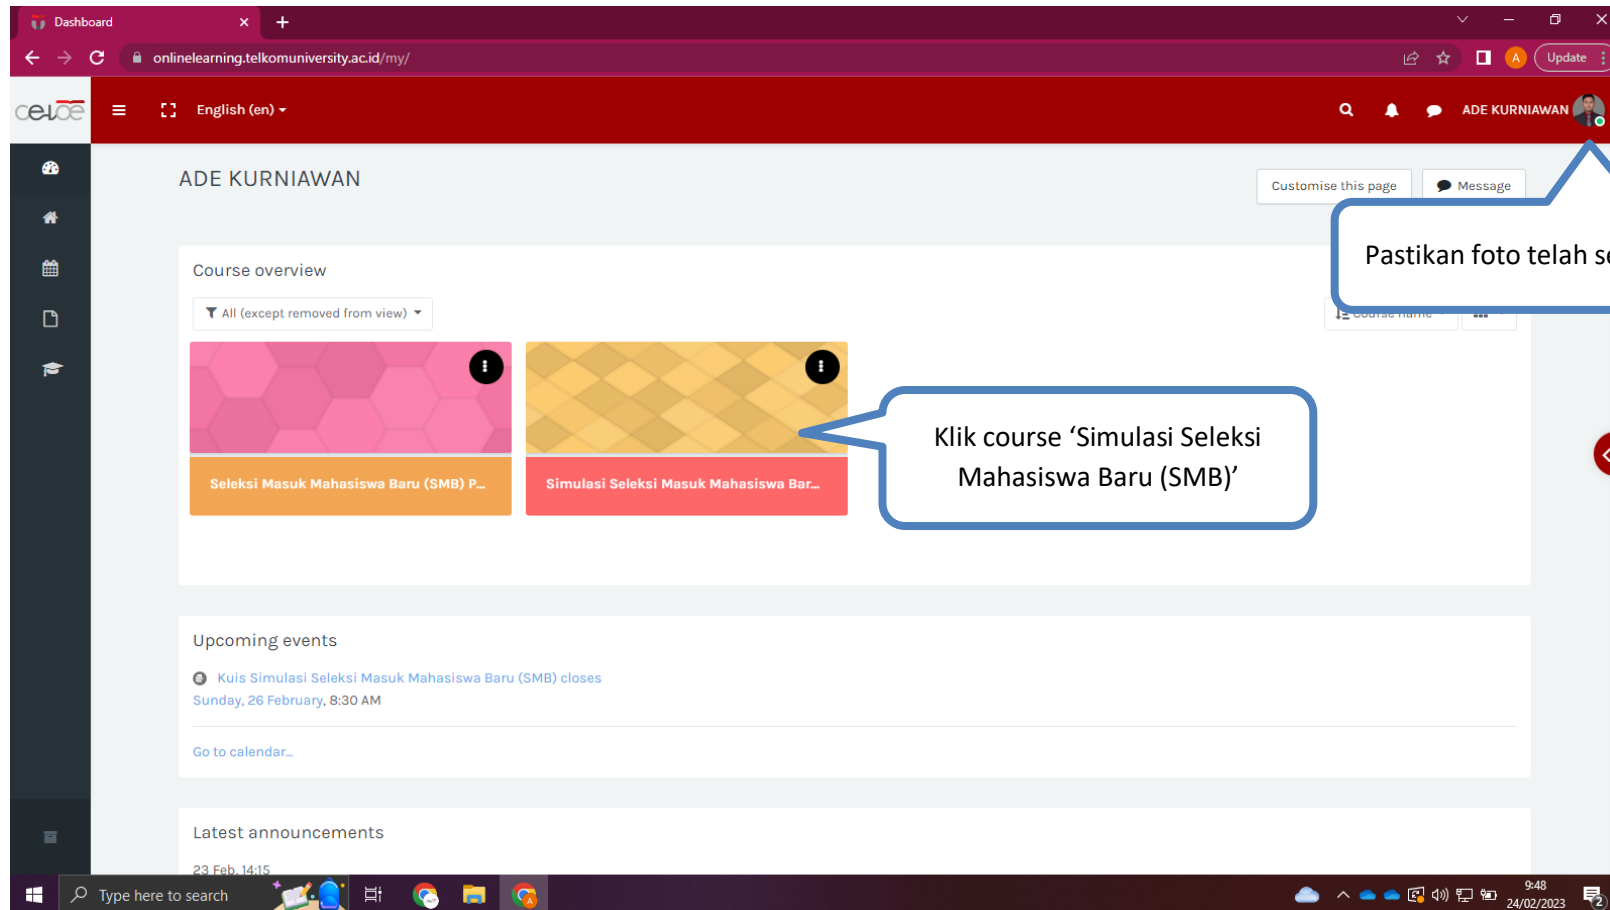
Dashboard

onlinelearning.telkomuniversity.ac.id/my/

Update

celoe

English (en)

ADE KURNIAWAN

ADE KURNIAWAN

Customise this page

Message

Pastikan foto telah s

Course overview

All (except removed from view)

Course name

Seleksi Masuk Mahasiswa Baru (SMB) P...

Simulasi Seleksi Masuk Mahasiswa Bar...

Klik course ‘Simulasi Seleksi Mahasiswa Baru (SMB)’

Upcoming events

Kuis Simulasi Seleksi Masuk Mahasiswa Baru (SMB) closes

Sunday, 26 February, 8:30 AM

Go to calendar...

Latest announcements

23 Feb, 14:15

Type here to search

9:48
24/02/2023